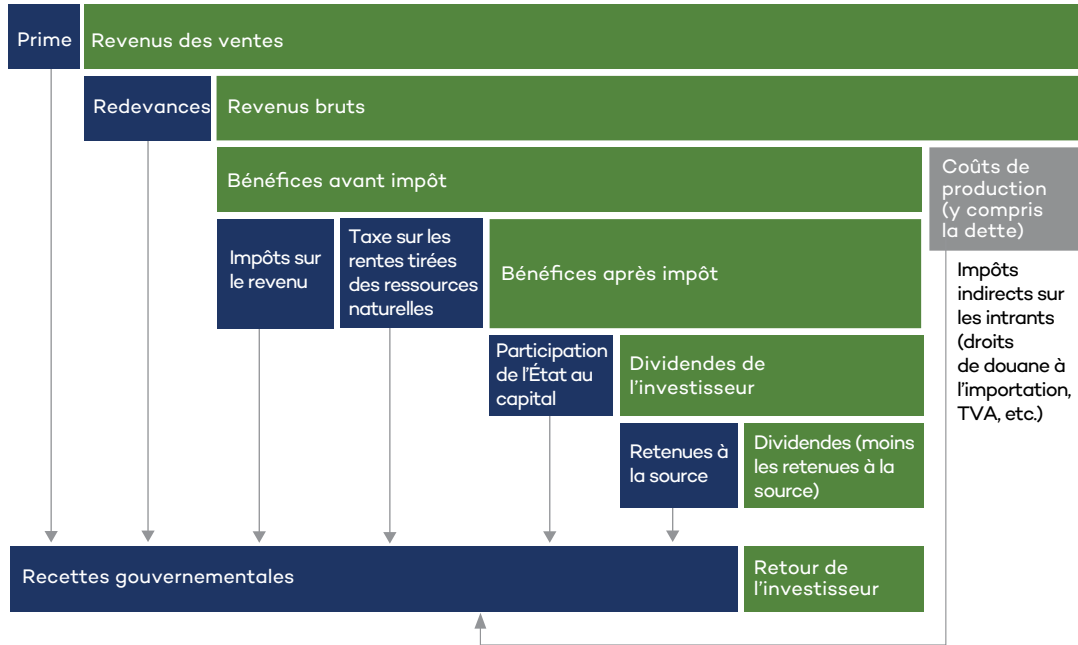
Prime

Revenus des ventes

Redevances

Revenus bruts

Bénéfices avant impôt

Coûts de production (y compris la dette)

Impôts sur le revenu

Taxe sur les rentes tirées des ressources naturelles

Bénéfices après impôt

Impôts indirects sur les intrants (droits de douane à l'importation, TVA, etc.)

Participation de l'État au capital

Dividendes de l'investisseur

Retenues à la source

Dividendes (moins les retenues à la source)

Recettes gouvernementales

Retour de l'investisseur